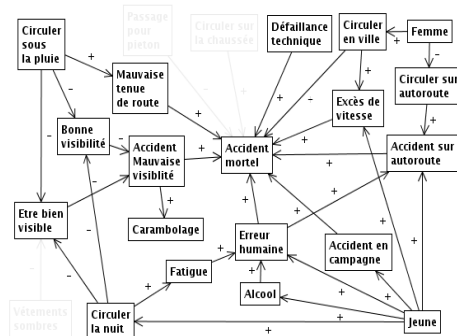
Circuler sous la pluie

Passage pour piéton

Circuler sur la chaussée

Défaillance technique

Circuler en ville

Femme

Mauvaise tenue de route

Circuler sur autoroute

Excès de vitesse

Bonne visibilité

Accident Mauvaise visiblité

Accident mortel

Accident sur autoroute

Etre bien visible

Carambolage

Erreur humaine

Fatigue

Accident en campagne

Alcool

Vêtements sombres

Circuler la nuit

Jeune

+ + - - + + + - + + + + + - + + + + + - + + + + + + + + + +